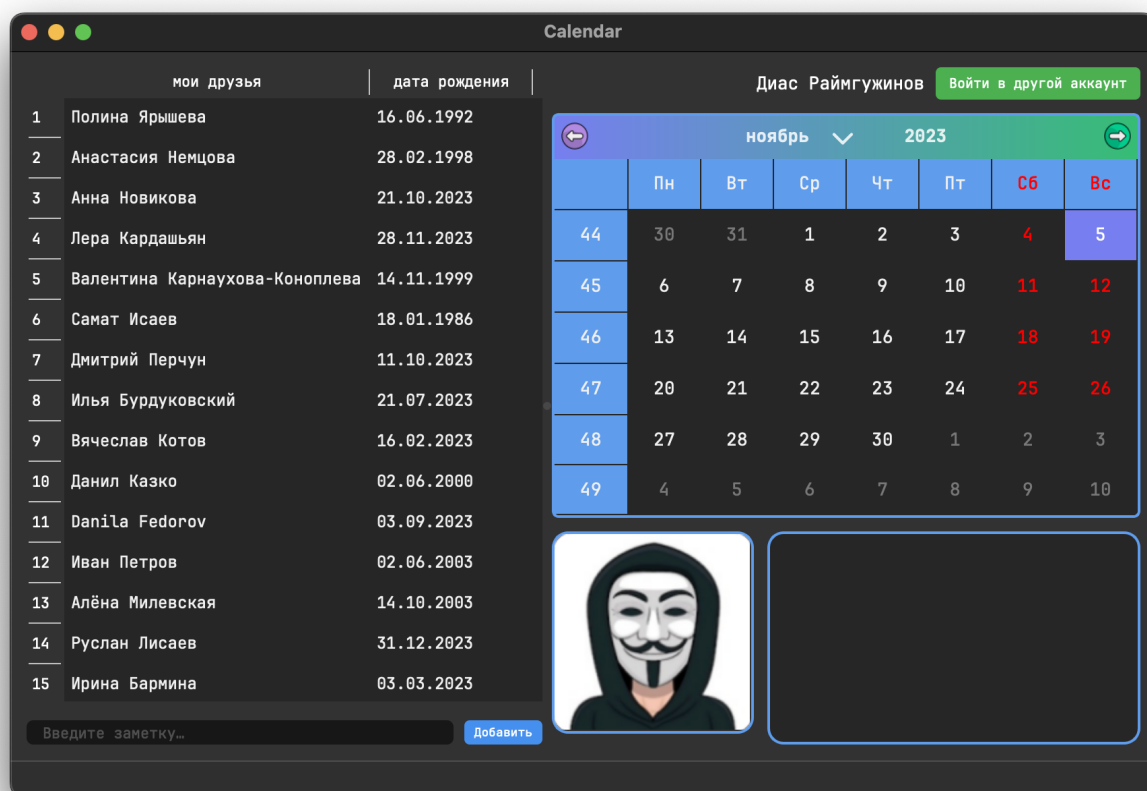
Calendar

| | мои друзья | дата рождения |
|---|---|---|
| 1 | Полина Ярышева | 16.06.1992 |
| 2 | Анастасия Немцова | 28.02.1998 |
| 3 | Анна Новикова | 21.10.2023 |
| 4 | Лера Кардашьян | 28.11.2023 |
| 5 | Валентина Карнаухова-Коноплева | 14.11.1999 |
| 6 | Самат Исаев | 18.01.1986 |
| 7 | Дмитрий Перчун | 11.10.2023 |
| 8 | Илья Бурдуковский | 21.07.2023 |
| 9 | Вячеслав Котов | 16.02.2023 |
| 10 | Данил Казко | 02.06.2000 |
| 11 | Danila Fedorov | 03.09.2023 |
| 12 | Иван Петров | 02.06.2003 |
| 13 | Алёна Милевская | 14.10.2003 |
| 14 | Руслан Лисаев | 31.12.2023 |
| 15 | Ирина Бармина | 03.03.2023 |

Введите заметку...

Добавить

Диас Раймгужинов

Войти в другой аккаунт

ноябрь 2023

| | Пн | Вт | Ср | Чт | Пт | Сб | Вс |
|---|---|---|---|---|---|---|---|
| 44 | 30 | 31 | 1 | 2 | 3 | 4 | 5 |
| 45 | 6 | 7 | 8 | 9 | 10 | 11 | 12 |
| 46 | 13 | 14 | 15 | 16 | 17 | 18 | 19 |
| 47 | 20 | 21 | 22 | 23 | 24 | 25 | 26 |
| 48 | 27 | 28 | 29 | 30 | 1 | 2 | 3 |
| 49 | 4 | 5 | 6 | 7 | 8 | 9 | 10 |